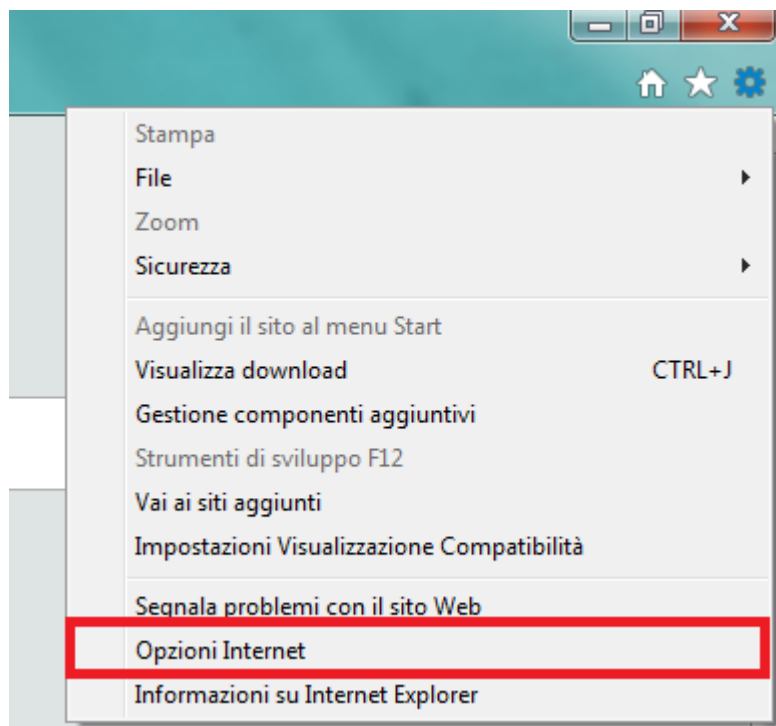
Stampa
File
Zoom
Sicurezza

Aggiungi il sito al menu Start
Visualizza download CTRL+J
Gestione componenti aggiuntivi
Strumenti di sviluppo F12
Vai ai siti aggiunti
Impostazioni Visualizzazione Compatibilità

Segnala problemi con il sito Web
Opzioni Internet
Informazioni su Internet Explorer